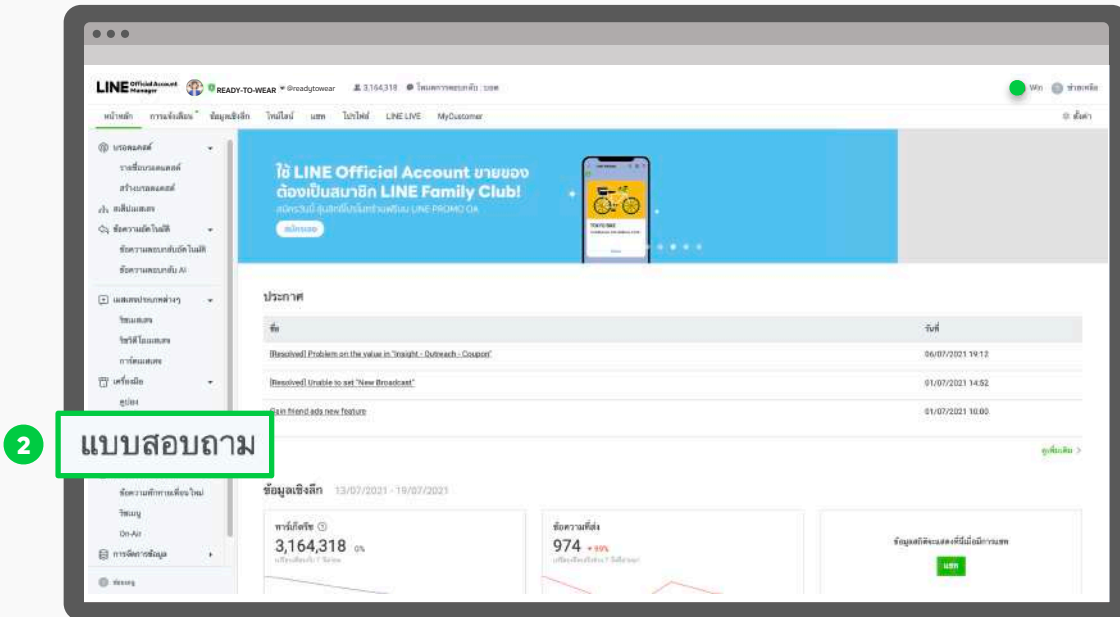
LINE Official Account Manager READY-TO-WEAR @readytowear 3,164,318 โหมดการตอบกลับ : บอท

หน้าหลัก การแจ้งเตือน ข้อมูลเชิงลึก ไทม์ไลน์ แชท โปรไฟล์ LINE LIVE MyCustomer

ตั้งค่า

บรอดแคสต์
รายชื่อบรอดแคสต์
สร้างบรอดแคสต์
ริชเมสเสจ
ข้อความอัตโนมัติ
ข้อความตอบกลับอัตโนมัติ
ข้อความตอบกลับ AI
เมสเสจประเภทต่างๆ
ริชเมสเสจ
ริชวิดีโอเมสเสจ
การ์ดเมสเสจ
เครื่องมือ
คูปอง

2 แบบสอบถาม

ข้อความทักทายเพื่อนใหม่
ริชเมนู
On-Air
การจัดการข้อมูล

ใช้ LINE Official Account ขายของ ต้องเป็นสมาชิก LINE Family Club!
สมัครวันนี้ รับสิทธิ์โปรโมทร้านฟรีบน LINE PROMO OA
สมัครเลย

ประกาศ

| ชื่อ | วันที่ |
|---|---|
| [Resolved] Problem on the value in "Insight - Outreach - Coupon" | 06/07/2021 19:12 |
| [Resolved] Unable to set "New Broadcast" | 01/07/2021 14:52 |
| Gain friend ads new feature | 01/07/2021 10:00 |

ดูเพิ่มเติม >

ข้อมูลเชิงลึก 13/07/2021 - 19/07/2021

เพื่อนทั้งหมด
3,164,318 0%

ข้อความที่ส่ง
974 -99%

ข้อมูลสถิติจะแสดงที่นี่เมื่อมีการแชท
แชท